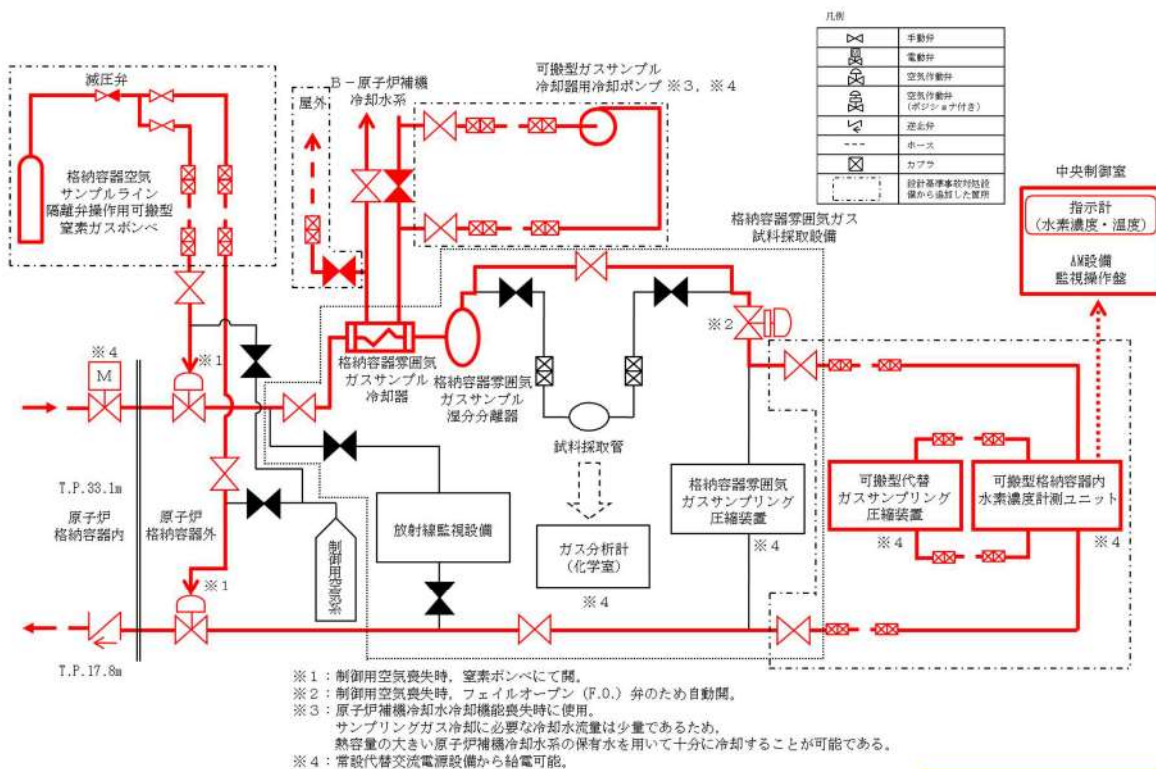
凡例

| | |
|---|---|
| | 手動弁 |
| | 電動弁 |
| | 空気作動弁 |
| | 空気作動弁（ポジショナ付き） |
| | 逆止弁 |
| | ホース |
| | カプラ |
| | 設計基準事故対処設備から追加した箇所 |

減圧弁

格納容器空気サンプルライン隔離弁操作用可搬型窒素ガスボンベ

屋外

B－原子炉補機冷却水系

可搬型ガスサンプル冷却器用冷却ポンプ ※3，※4

中央制御室

指示計（水素濃度・温度）

AM設備監視操作盤

格納容器雰囲気ガス試料採取設備

※2

※4

M

※1

格納容器雰囲気ガスサンプル冷却器

格納容器雰囲気ガスサンプル湿分分離器

試料採取管

T.P.33.1m

原子炉格納容器内

原子炉格納容器外

制御用空気系

放射線監視設備

ガス分析計（化学室）

※4

格納容器雰囲気ガスサンプリング圧縮装置

※4

可搬型代替ガスサンプリング圧縮装置

※4

可搬型格納容器内水素濃度計測ユニット

※4

※1

T.P.17.8m

※1：制御用空気喪失時，窒素ボンベにて開。
※2：制御用空気喪失時，フェイルオープン（F.O.）弁のため自動開。
※3：原子炉補機冷却水冷却機能喪失時に使用。
サンプリングガス冷却に必要な冷却水流量は少量であるため，
熱容量の大きい原子炉補機冷却水系の保有水を用いて十分に冷却することが可能である。
※4：常設代替交流電源設備から給電可能。